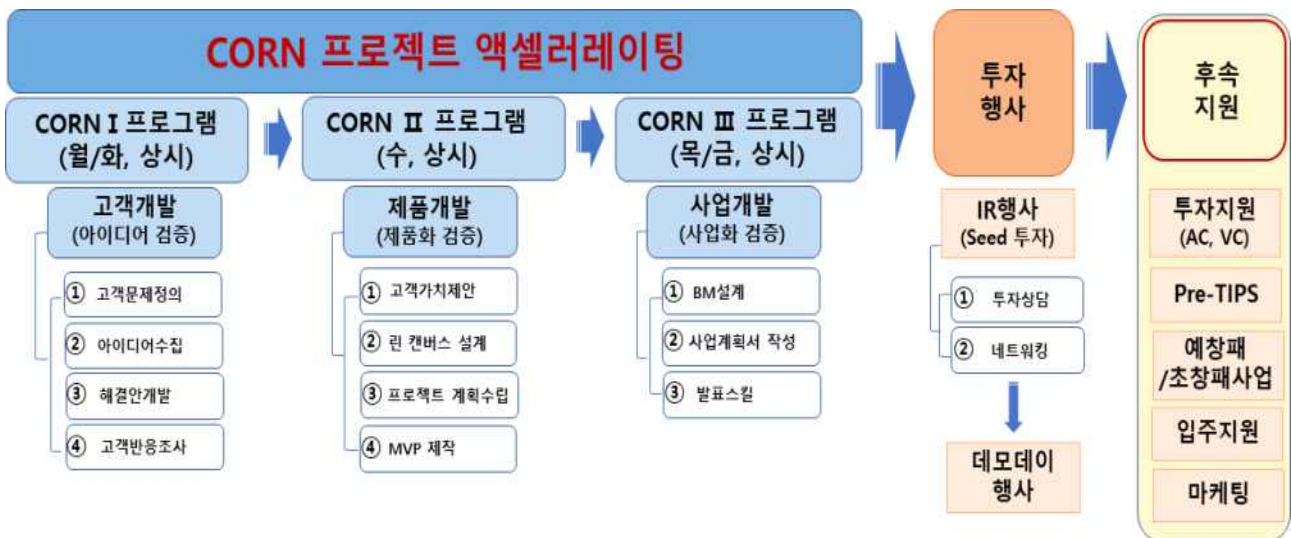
CORN 프로젝트 액셀러레이팅

CORN Ⅰ 프로그램 (월/화, 상시)

고객개발 (아이디어 검증)

① 고객문제정의
② 아이디어수집
③ 해결안개발
④ 고객반응조사

CORN Ⅱ 프로그램 (수, 상시)

제품개발 (제품화 검증)

① 고객가치제안
② 린 캔버스 설계
③ 프로젝트 계획수립
④ MVP 제작

CORN Ⅲ 프로그램 (목/금, 상시)

사업개발 (사업화 검증)

① BM설계
② 사업계획서 작성
③ 발표스킬

투자 행사

IR행사 (Seed 투자)

① 투자상담
② 네트워킹

데모데이 행사

후속 지원

투자지원 (AC, VC)

Pre-TIPS

예창패 /초창패사업

입주지원

마케팅